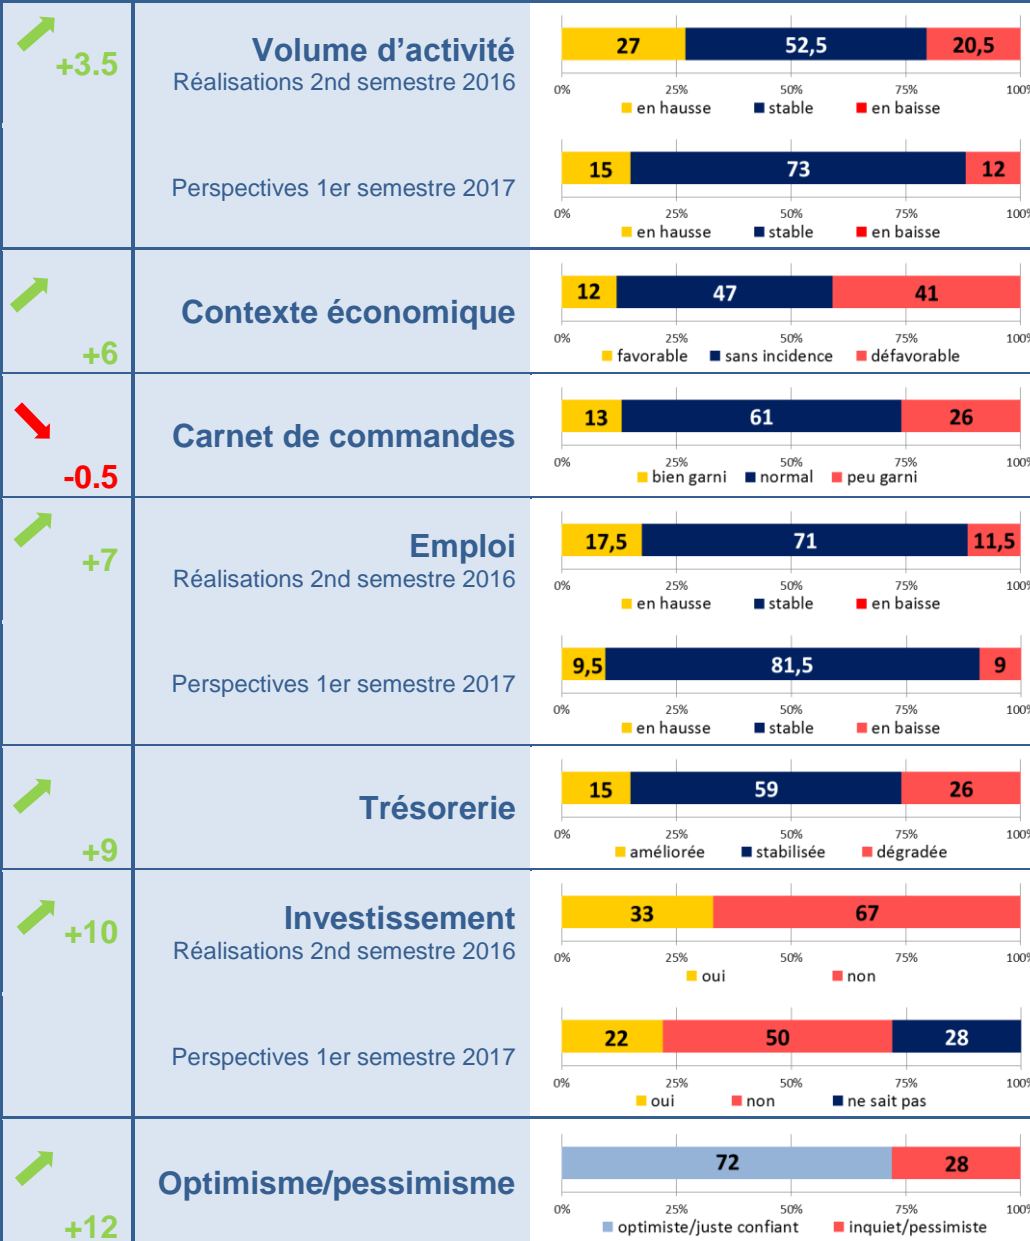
+3.5

Volume d'activité
Réalisations 2nd semestre 2016

| 27 | 52,5 | 20,5 |
|---|---|---|

0% 25% 50% 75% 100%
en hausse  stable  en baisse

Perspectives 1er semestre 2017

| 15 | 73 | 12 |
|---|---|---|

0% 25% 50% 75% 100%
en hausse  stable  en baisse

+6

Contexte économique

| 12 | 47 | 41 |
|---|---|---|

0% 25% 50% 75% 100%
favorable  sans incidence  défavorable

-0.5

Carnet de commandes

| 13 | 61 | 26 |
|---|---|---|

0% 25% 50% 75% 100%
bien garni  normal  peu garni

+7

Emploi
Réalisations 2nd semestre 2016

| 17,5 | 71 | 11,5 |
|---|---|---|

0% 25% 50% 75% 100%
en hausse  stable  en baisse

Perspectives 1er semestre 2017

| 9,5 | 81,5 | 9 |
|---|---|---|

0% 25% 50% 75% 100%
en hausse  stable  en baisse

+9

Trésorerie

| 15 | 59 | 26 |
|---|---|---|

0% 25% 50% 75% 100%
améliorée  stabilisée  dégradée

+10

Investissement
Réalisations 2nd semestre 2016

| 33 | 67 |
|---|---|

0% 25% 50% 75% 100%
oui  non

Perspectives 1er semestre 2017

| 22 | 50 | 28 |
|---|---|---|

0% 25% 50% 75% 100%
oui  non  ne sait pas

+12

Optimisme/pessimisme

| 72 | 28 |
|---|---|

0% 25% 50% 75% 100%
optimiste/juste confiant  inquiet/pessimiste